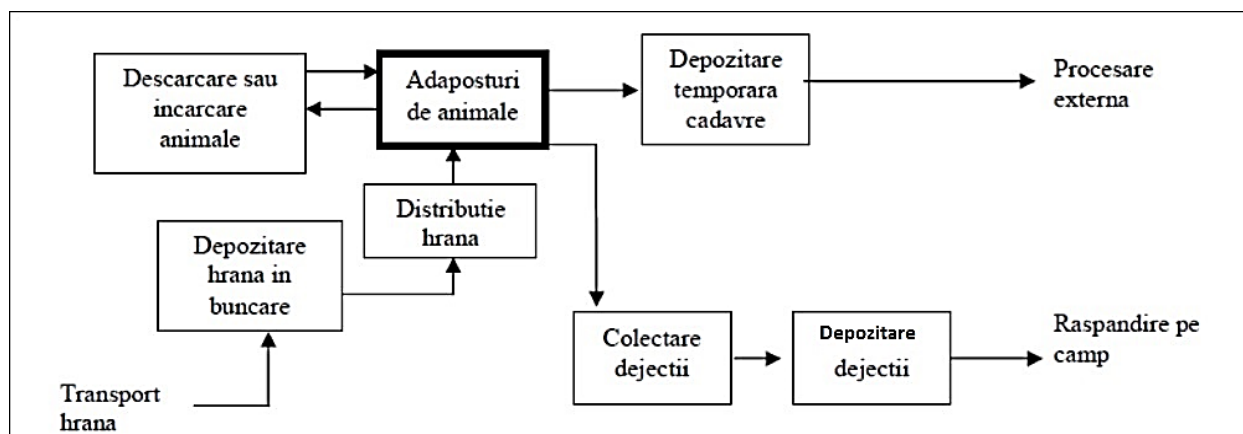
Descarcare sau incarcare animale

Adaposturi de animale

Depozitare temporara cadavre

Procesare externa

Distributie hrana

Depozitare hrana in buncare

Colectare dejectii

Depozitare dejectii

Raspandire pe camp

Transport hrana